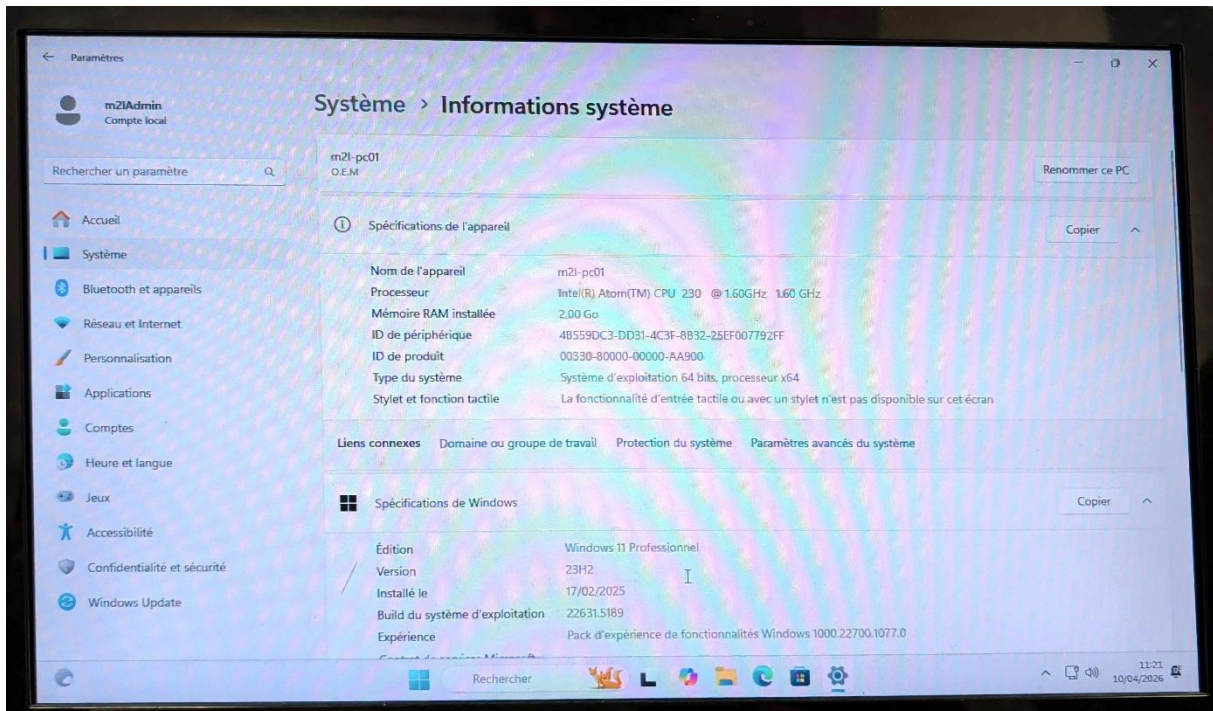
Paramètres

m2IAdmin
Compte local

Rechercher un paramètre

Accueil
Système
Bluetooth et appareils
Réseau et Internet
Personnalisation
Applications
Comptes
Heure et langue
Jeux
Accessibilité
Confidentialité et sécurité
Windows Update

Système > Informations système

m2l-pc01
O.E.M

Renommer ce PC

Spécifications de l'appareil

Copier

| | |
|---|---|
| Nom de l'appareil | m2l-pc01 |
| Processeur | Intel(R) Atom(TM) CPU 230 @ 1.60GHz 1.60 GHz |
| Mémoire RAM installée | 2,00 Go |
| ID de périphérique | 4B559DC3-DD31-4C3F-8B32-25EF007792FF |
| ID de produit | 00330-80000-00000-AA900 |
| Type du système | Système d'exploitation 64 bits, processeur x64 |
| Stylet et fonction tactile | La fonctionnalité d'entrée tactile ou avec un stylet n'est pas disponible sur cet écran |

Liens connexes Domaine ou groupe de travail Protection du système Paramètres avancés du système

Spécifications de Windows

Copier

| | |
|---|---|
| Édition | Windows 11 Professionnel |
| Version | 23H2 |
| Installé le | 17/02/2025 |
| Build du système d'exploitation | 22631.5189 |
| Expérience | Pack d'expérience de fonctionnalités Windows 1000.22700.1077.0 |

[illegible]

Rechercher

11:21
10/04/2026